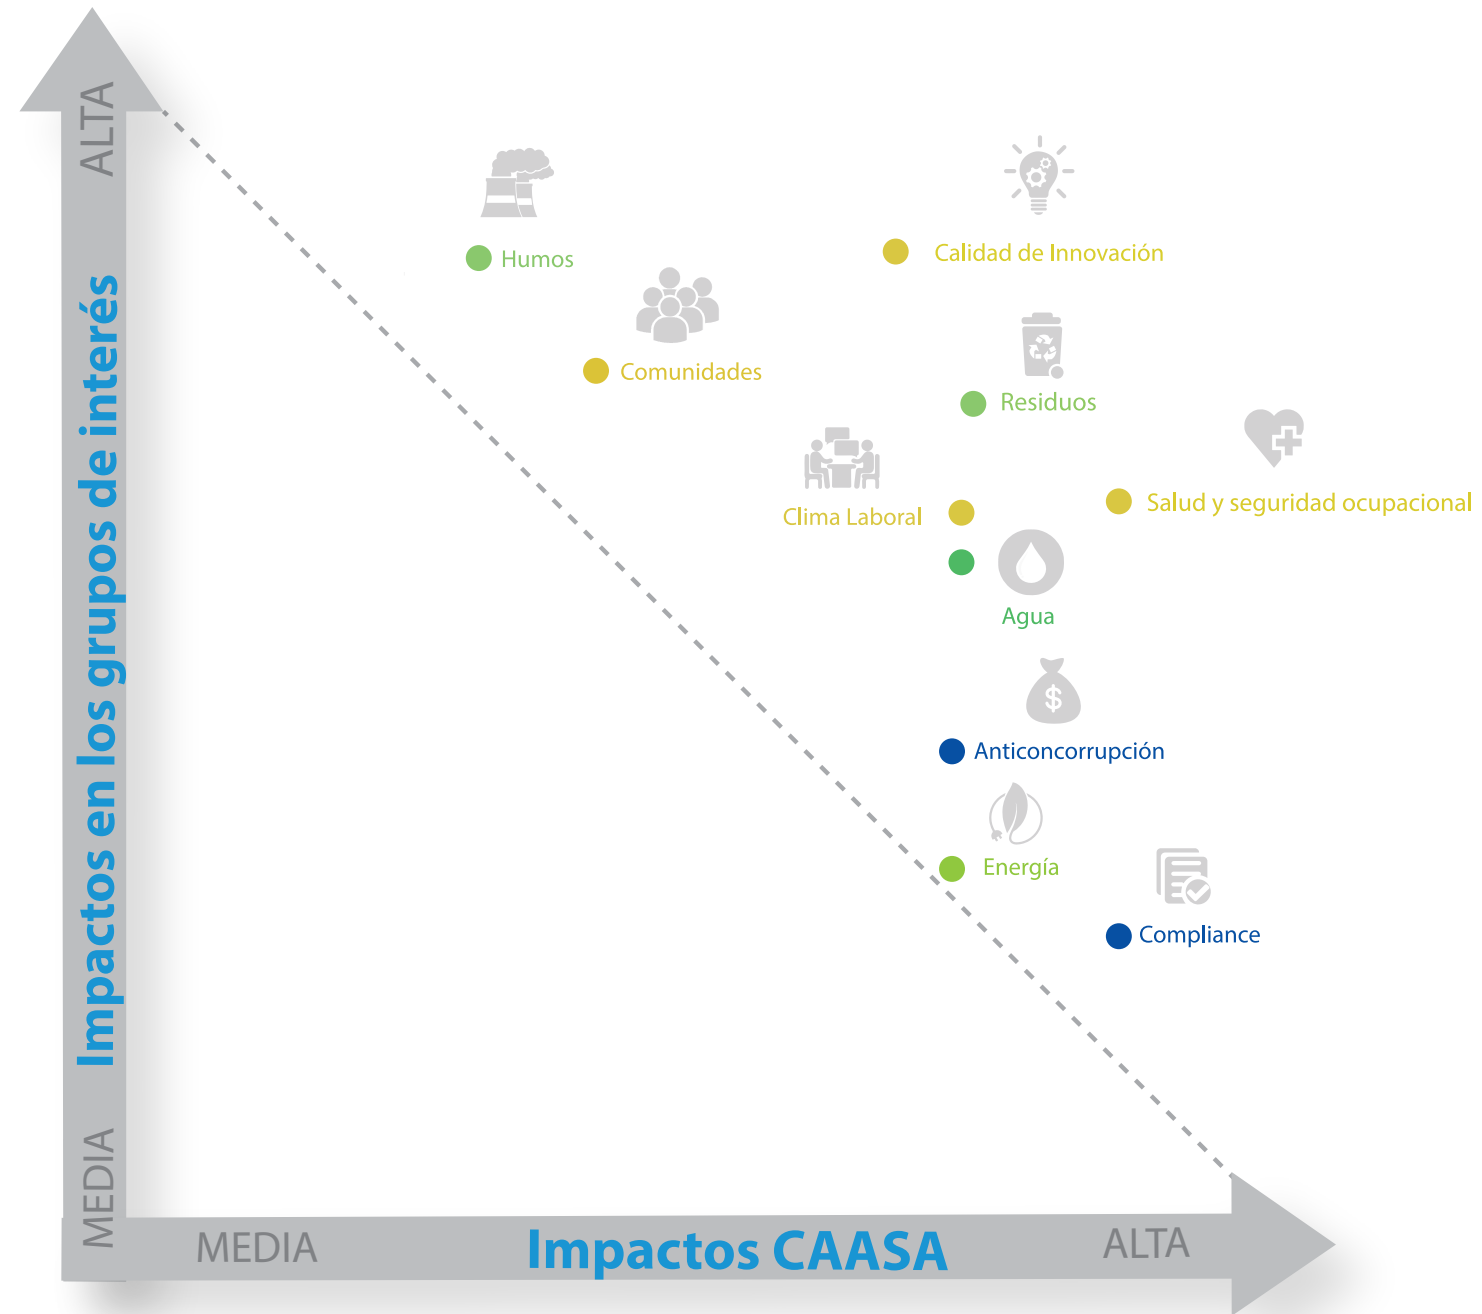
ALTA

Impactos en los grupos de interés

MEDIA

Humos

Calidad de Innovación

Comunidades

Residuos

Clima Laboral

Salud y seguridad ocupacional

Agua

$

Anticoncorrupción

Energía

Compliance

MEDIA

Impactos CAASA

ALTA